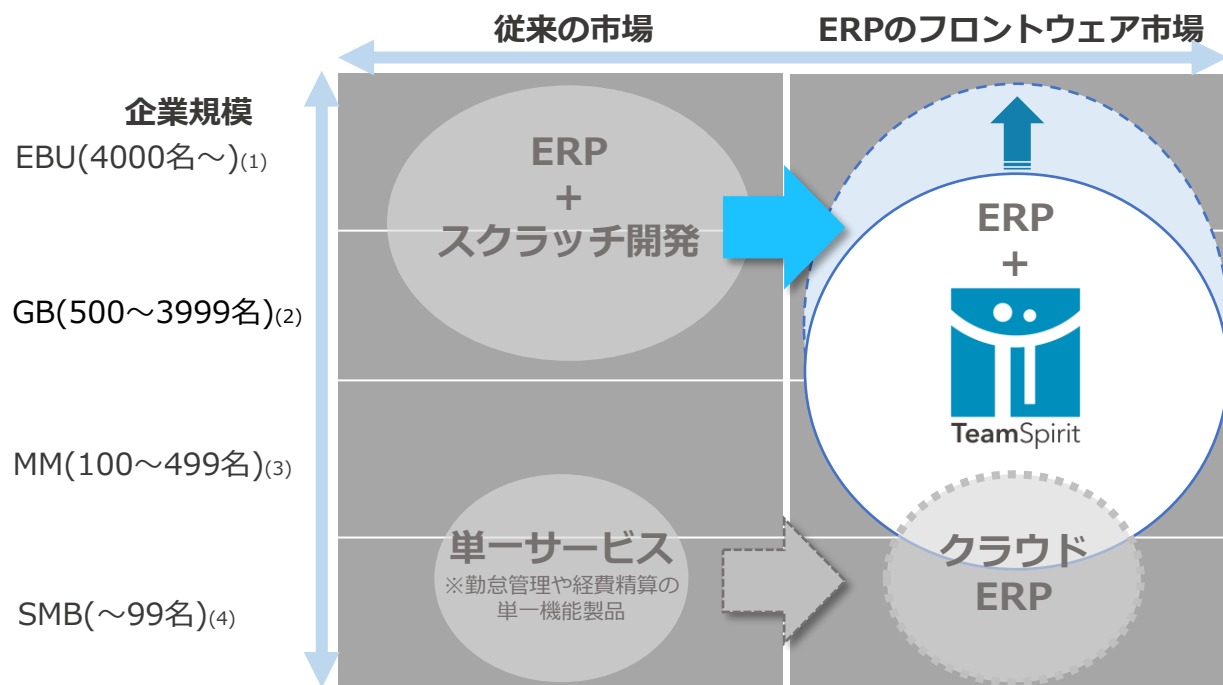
従来の市場

ERPのフロントウェア市場

企業規模

EBU(4000名～)(1)

GB(500～3999名)(2)

MM(100～499名)(3)

SMB(～99名)(4)

ERP
+
スクラッチ開発

ERP
+

TeamSpirit

単一サービス
※勤怠管理や経費精算の単一機能製品

クラウド
ERP